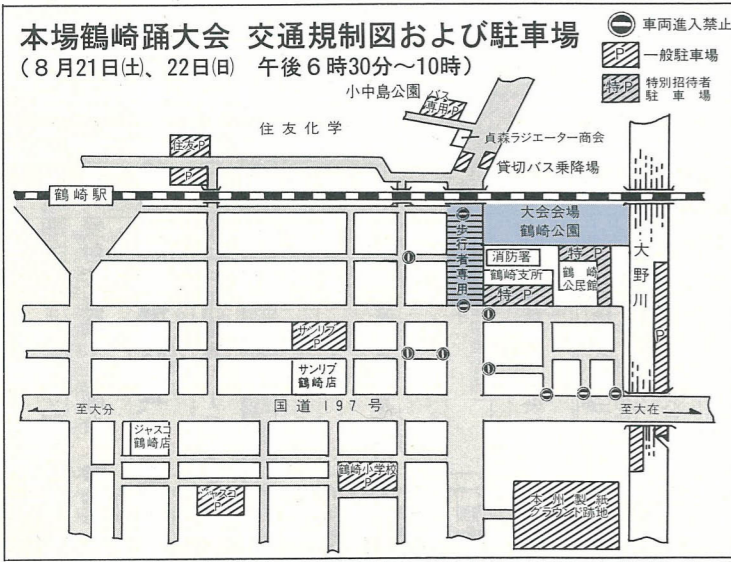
本場鶴崎踊大会 交通規制図および駐車場
（８月21日㈯、22日㈰ 午後６時30分～10時）

車両進入禁止
P 一般駐車場
特P 特別招待者駐車場

小中島公園
バス専用P
住友化学
住友P
P
貞森ラジエーター商会
貸切バス乗降場
鶴崎駅
大会会場
鶴崎公園
歩行者専用
消防署
鶴崎支所
特P
特P
鶴崎公民館
大野川
P
サンリブP
サンリブ鶴崎店
至大分
国道１９７号
至大在
ジャスコ鶴崎店
鶴崎小学校P
ジャスコP
本州製紙グランド跡地